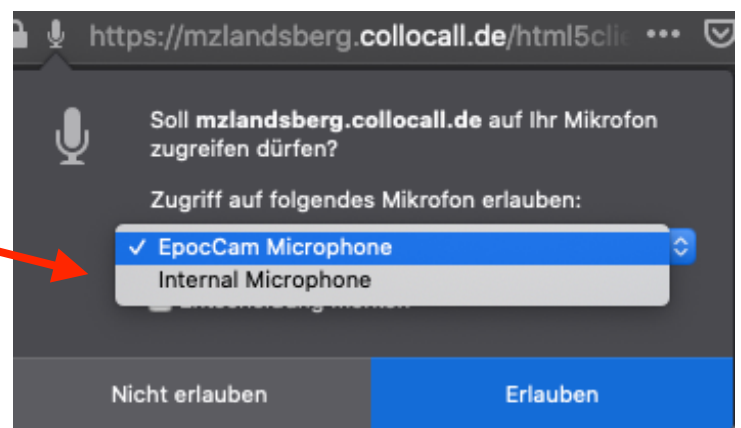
https://mzlandsberg.collocall.de/html5cli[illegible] •••

Soll **mzlandsberg.collocall.de** auf Ihr Mikrofon zugreifen dürfen?

Zugriff auf folgendes Mikrofon erlauben:

✓ EpocCam Microphone
Internal Microphone

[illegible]

Nicht erlauben

Erlauben